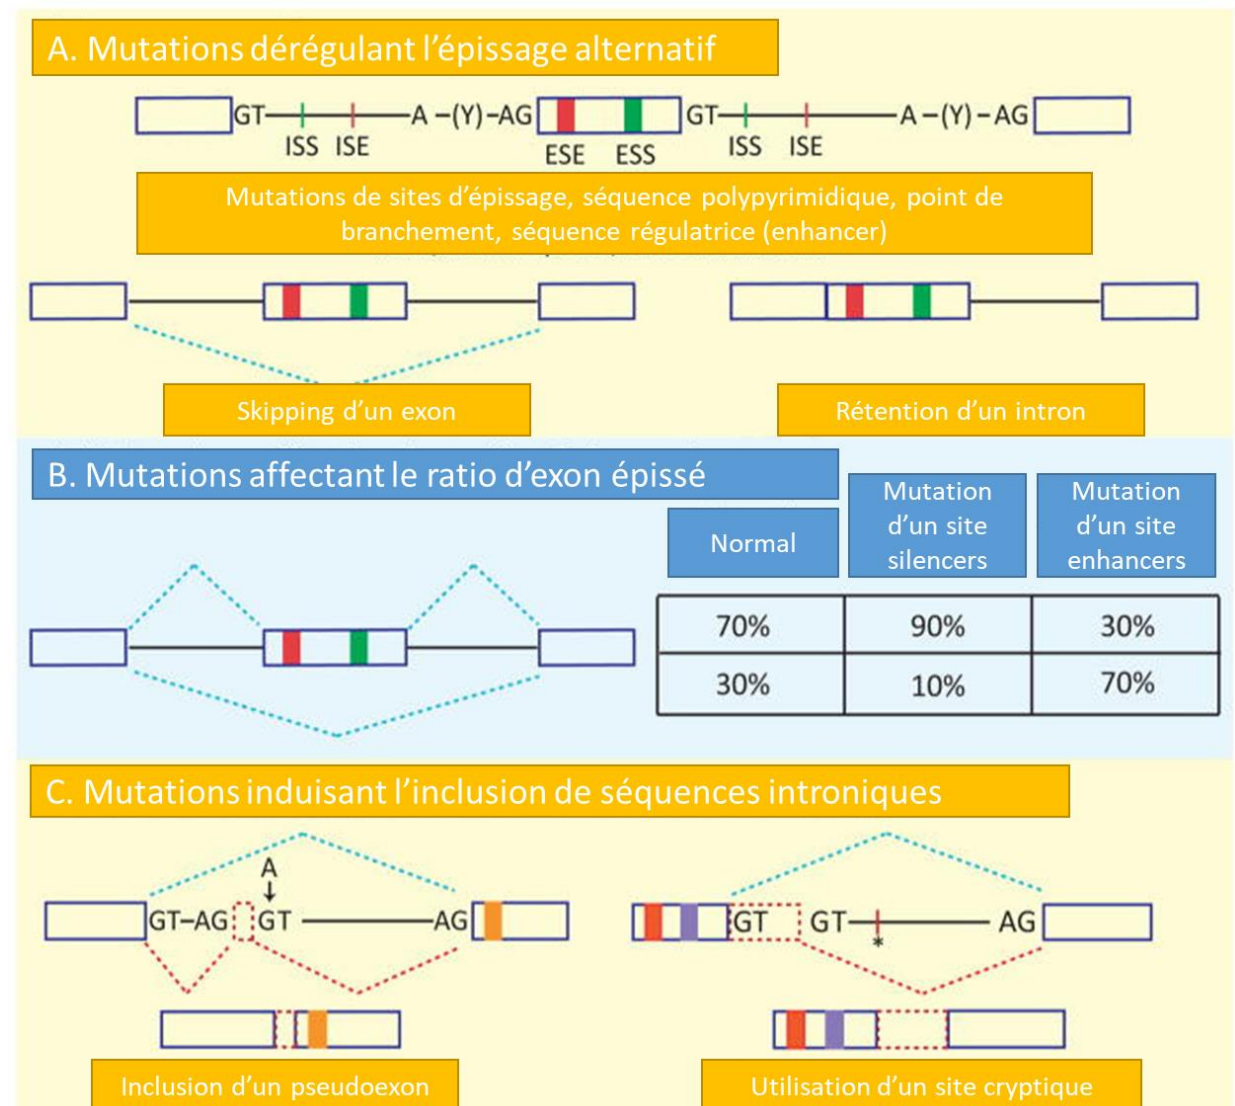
A. Mutations dérégulant l'épissage alternatif

GT ISS ISE A –(Y)– AG ESE ESS GT ISS ISE A –(Y)– AG

Mutations de sites d'épissage, séquence polypyrimidique, point de branchement, séquence régulatrice (enhancer)

Skipping d'un exon

Rétention d'un intron

B. Mutations affectant le ratio d'exon épissé

| Normal | Mutation d'un site silencers | Mutation d'un site enhancers |
|---|---|---|
| 70% | 90% | 30% |
| 30% | 10% | 70% |

C. Mutations induisant l'inclusion de séquences introniques

GT–AG A GT AG

GT GT * AG

Inclusion d'un pseudoexon

Utilisation d'un site cryptique